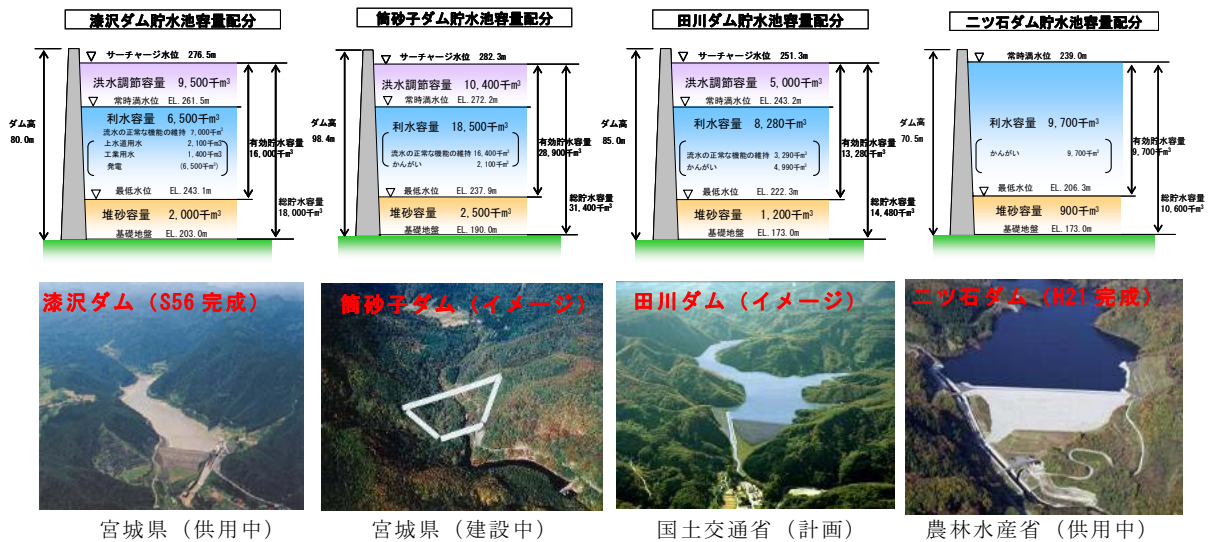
漆沢ダム貯水池容量配分

サーチャージ水位 276.5m
洪水調節容量 9,500千m³
常時満水位 EL. 261.5m
利水容量 6,500千m³
流水の正常な機能の維持 7,000千m³
上水道用水 2,100千m³
工業用水 1,400千m³
発電 (6,500千m³)
最低水位 EL. 243.1m
堆砂容量 2,000千m³
基礎地盤 EL. 203.0m
ダム高 80.0m
有効貯水容量 16,000千m³
総貯水容量 18,000千m³

筒砂子ダム貯水池容量配分

サーチャージ水位 282.3m
洪水調節容量 10,400千m³
常時満水位 EL. 272.2m
利水容量 18,500千m³
流水の正常な機能の維持 16,400千m³
かんがい 2,100千m³
最低水位 EL. 237.9m
堆砂容量 2,500千m³
基礎地盤 EL. 190.0m
ダム高 98.4m
有効貯水容量 28,900千m³
総貯水容量 31,400千m³

田川ダム貯水池容量配分

サーチャージ水位 251.3m
洪水調節容量 5,000千m³
常時満水位 EL. 243.2m
利水容量 8,280千m³
流水の正常な機能の維持 3,290千m³
かんがい 4,990千m³
最低水位 EL. 222.3m
堆砂容量 1,200千m³
基礎地盤 EL. 173.0m
ダム高 85.0m
有効貯水容量 13,280千m³
総貯水容量 14,480千m³

ニツ石ダム貯水池容量配分

常時満水位 239.0m
利水容量 9,700千m³
かんがい 9,700千m³
最低水位 EL. 206.3m
堆砂容量 900千m³
基礎地盤 EL. 173.0m
ダム高 70.5m
有効貯水容量 9,700千m³
総貯水容量 10,600千m³

漆沢ダム（S56完成）
宮城県（供用中）

筒砂子ダム（イメージ）
宮城県（建設中）

田川ダム（イメージ）
国土交通省（計画）

ニツ石ダム（H21完成）
農林水産省（供用中）